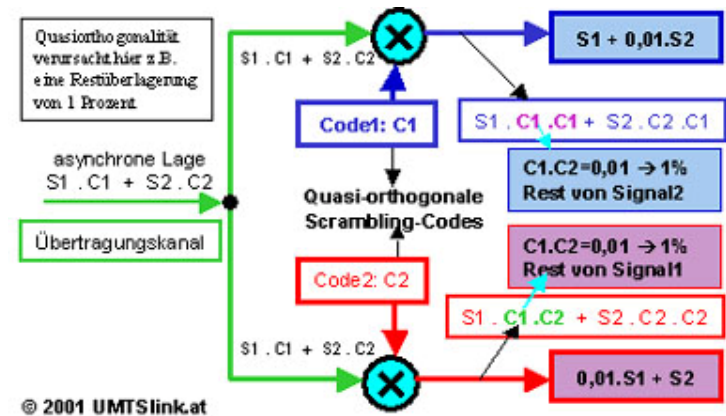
Quasiorthogonalität verursacht hier z.B. eine Restüberlagerung von 1 Prozent

S1 . C1 + S2 . C2

S1 + 0,01.S2

Code1: C1

S1 . C1 .C1 + S2 . C2 .C1

asynchrone Lage
S1 . C1 + S2 . C2

C1.C2=0,01 → 1%
Rest von Signal2

Quasi-orthogonale
Scrambling-Codes

Übertragungskanal

C1.C2=0,01 → 1%
Rest von Signal1

Code2: C2

S1 . C1 .C2 + S2 . C2 . C2

S1 . C1 + S2 . C2

0,01.S1 + S2

© 2001 UMTSlink.at